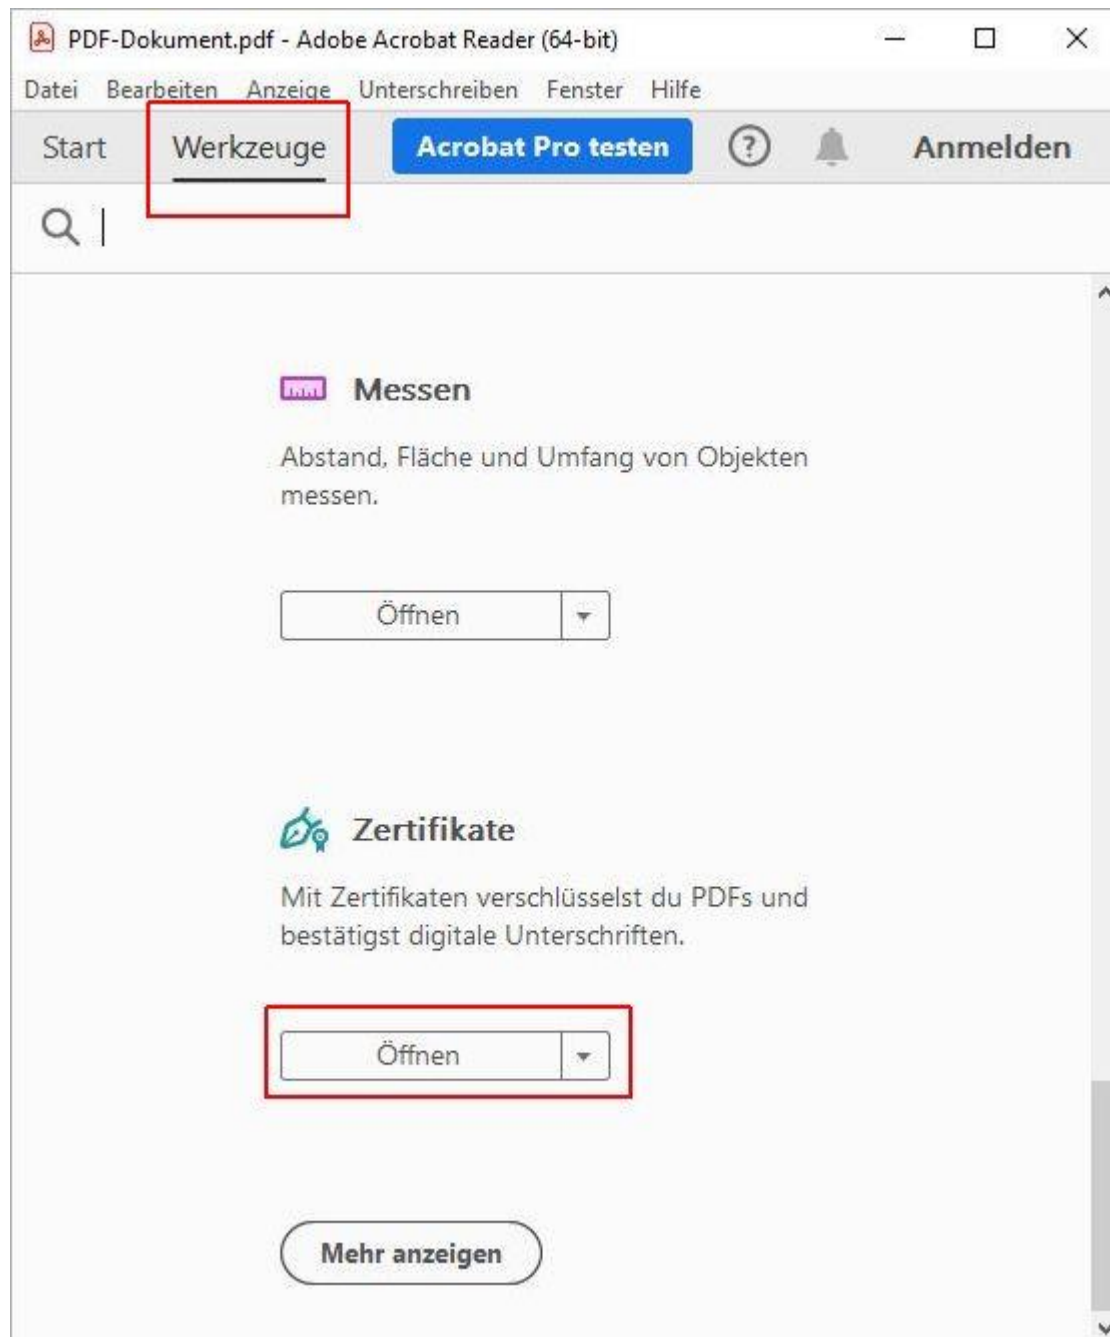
PDF-Dokument.pdf - Adobe Acrobat Reader (64-bit)

Datei Bearbeiten Anzeige Unterschreiben Fenster Hilfe

Start Werkzeuge Acrobat Pro testen ? Anmelden

Messen

Abstand, Fläche und Umfang von Objekten messen.

Öffnen

Zertifikate

Mit Zertifikaten verschlüsselst du PDFs und bestätigst digitale Unterschriften.

Öffnen

Mehr anzeigen